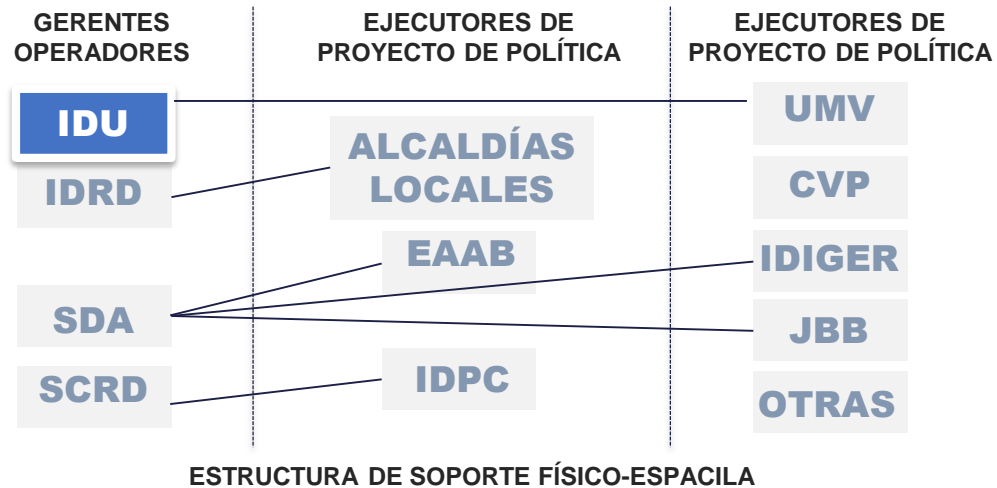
GERENTES OPERADORES

IDU

IDRD

SDA

SCRD

EJECUTORES DE PROYECTO DE POLÍTICA

ALCALDÍAS LOCALES

EAAB

IDPC

EJECUTORES DE PROYECTO DE POLÍTICA

UMV

CVP

IDIGER

JBB

OTRAS

ESTRUCTURA DE SOPORTE FÍSICO-ESPACILA